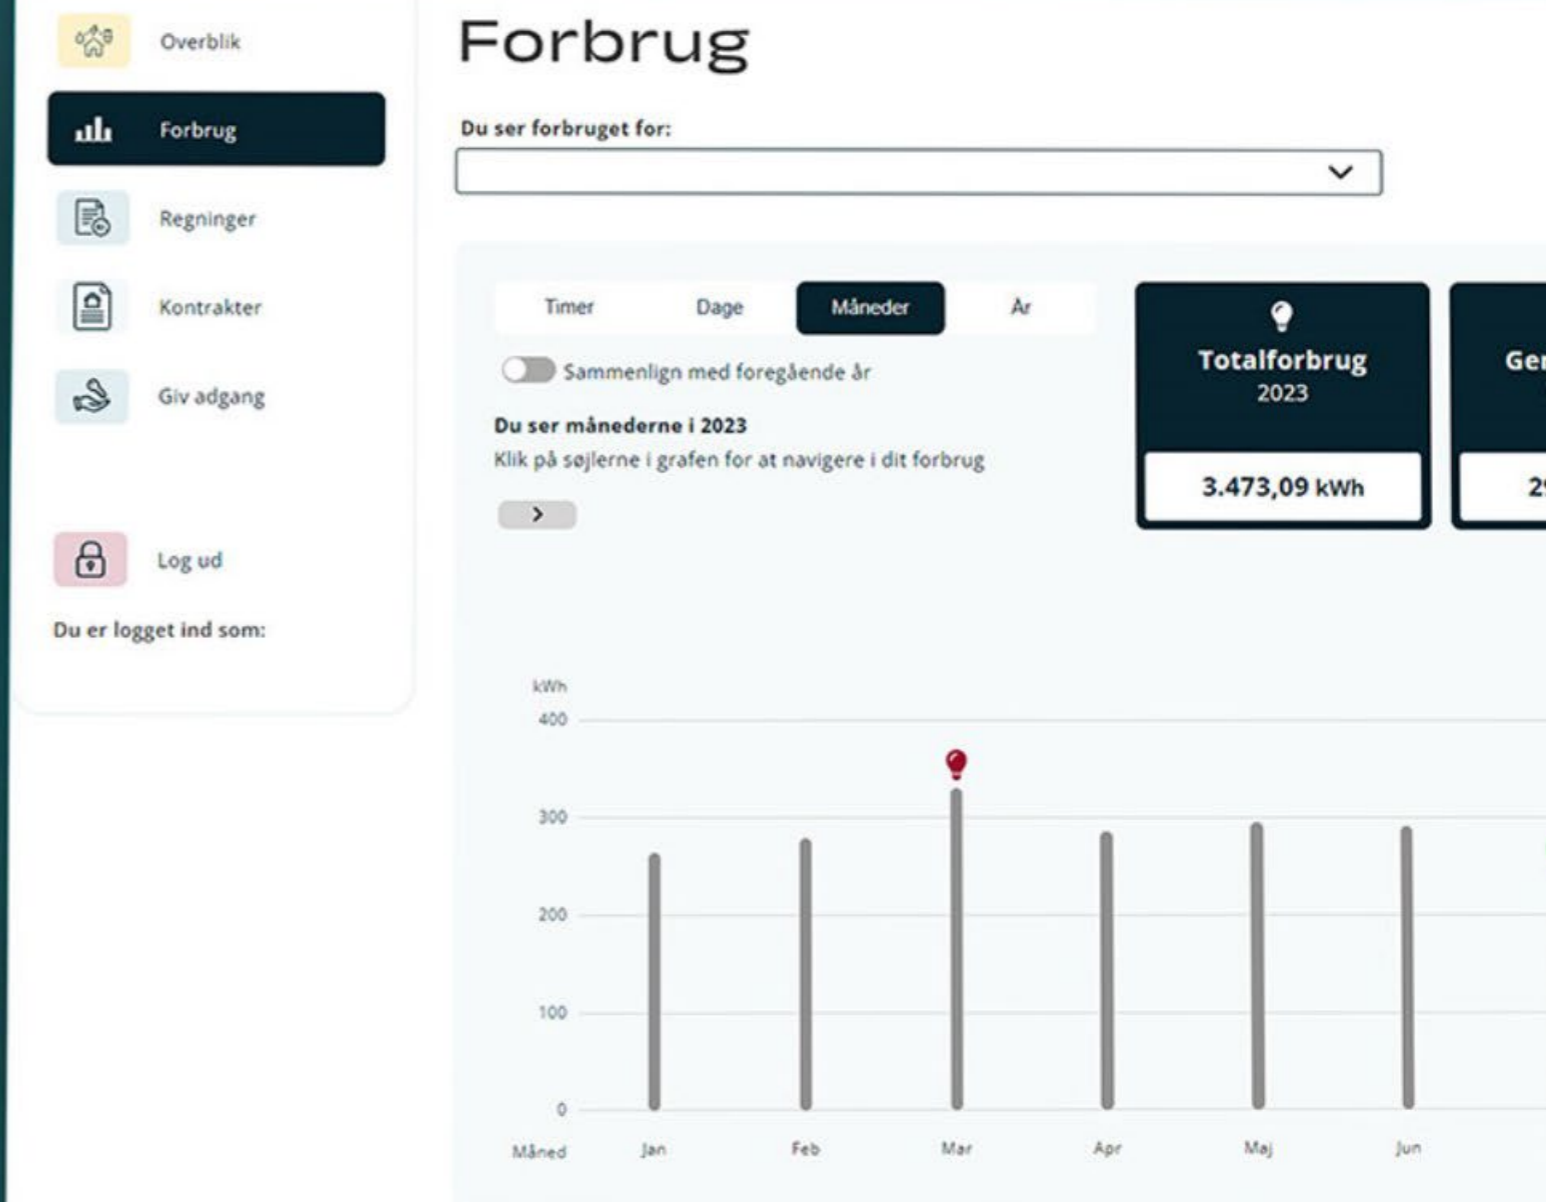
Overblik

Forbrug

Regninger

Kontrakter

Giv adgang

Log ud

Du er logget ind som:

Forbrug

Du ser forbruget for:

Timer | Dage | Måneder | År

Sammenlign med foregående år

Du ser månederne i 2023

Klik på søjlerne i grafen for at navigere i dit forbrug

Totalforbrug
2023

3.473,09 kWh

Ge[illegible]

2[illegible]

kWh
400
300
200
100
0
Måned

Jan
Feb
Mar
Apr
Maj
Jun